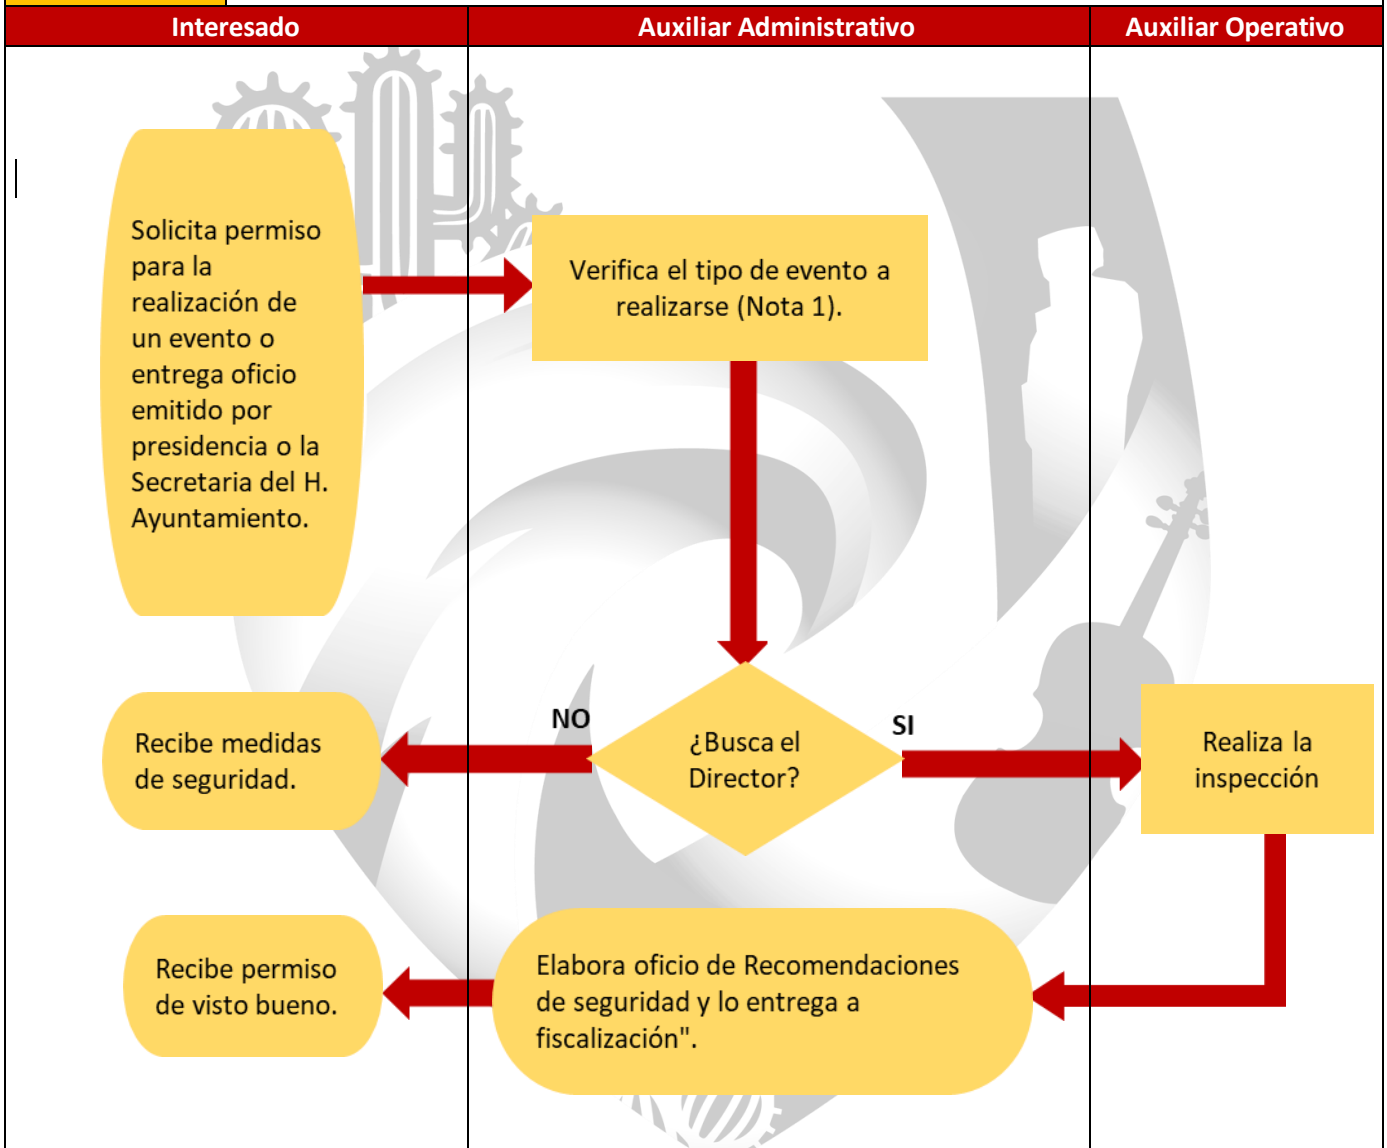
| Interesado | Auxiliar Administrativo | Auxiliar Operativo |
|---|---|---|

Solicita permiso para la realización de un evento o entrega oficio emitido por presidencia o la Secretaria del H. Ayuntamiento.

Verifica el tipo de evento a realizarse (Nota 1).

¿Busca el Director?

NO

SI

Recibe medidas de seguridad.

Realiza la inspección

Recibe permiso de visto bueno.

Elabora oficio de Recomendaciones de seguridad y lo entrega a fiscalización".